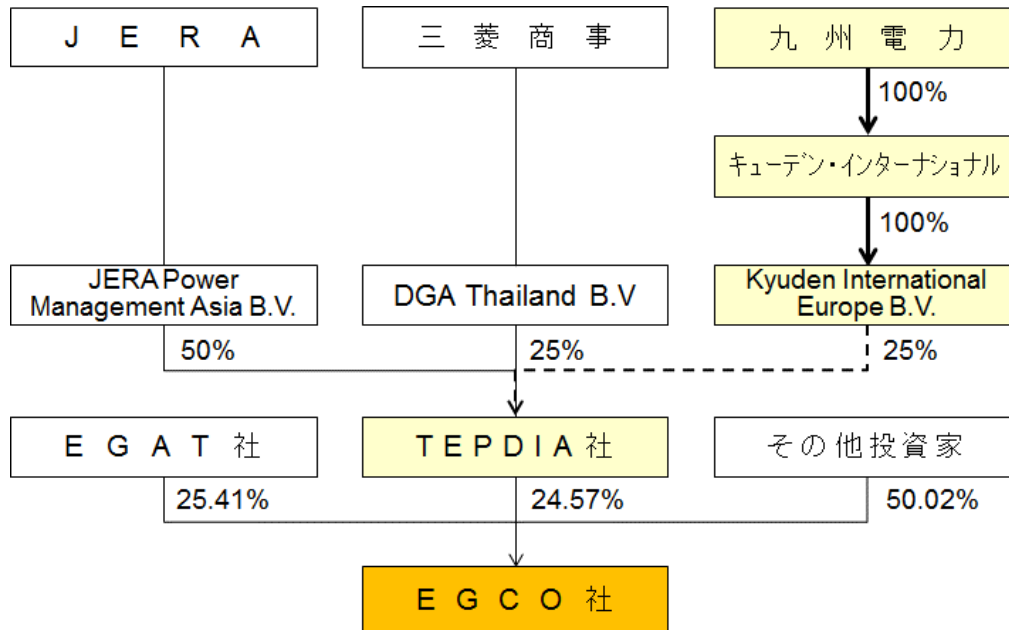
JERA

三菱商事

九州電力

100%

キューデン・インターナショナル

100%

JERA Power Management Asia B.V.

DGA Thailand B.V

Kyuden International Europe B.V.

50%

25%

25%

EGAT社

TEPDIA社

その他投資家

25.41%

24.57%

50.02%

EGCO社